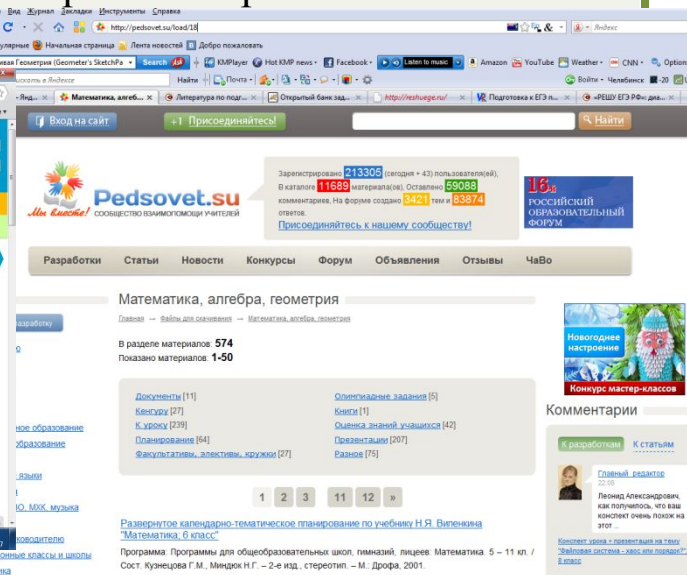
Вид Журнал Закладки Инструменты Справка

http://pedsovet.su/load/18

Яндекс

улярные Начальная страница Лента новостей Добро пожаловать

вая Геометрия (Geometer's SketchPa Search KMPlayer Hot KMP news Facebook Listen to music Amazon YouTube Weather CNN Option

искать в Яндексе Найти Почта Войти Челябинск -20

Янд... Математика, алгеб... Литература по подг... Открытый банк зад... http://reshuege.ru/ Подготовка к ЕГЭ п... «РЕШУ ЕГЭ РФ»: диа...

Вход на сайт +1 Присоединяйтесь! Найти

Pedsovet.su
Мы вместе! СООБЩЕСТВО ВЗАИМОПОМОЩИ УЧИТЕЛЕЙ

Зарегистрировано 213305 (сегодня + 43) пользователя(ей), В каталоге 11689 материала(ов), Оставлено 59088 комментариев, На форуме создано 3421 тем и 83874 ответов.
Присоединяйтесь к нашему сообществу!

16-й РОССИЙСКИЙ ОБРАЗОВАТЕЛЬНЫЙ ФОРУМ

Разработки Статьи Новости Конкурсы Форум Объявления Отзывы ЧаВо

разработку

Математика, алгебра, геометрия

Главная → Файлы для скачивания → Математика, алгебра, геометрия

В разделе материалов: 574
Показано материалов: 1-50

Документы [11]
Кенгуру [27]
К уроку [239]
Планирование [64]
Факультативы, элективы, кружки [27]

Олимпиадные задания [5]
Книги [1]
Оценка знаний учащихся [42]
Презентации [207]
Разное [75]

Новогоднее настроение
Конкурс мастер-классов

Комментарии

К разработкам К статьям

Главный_редактор
22:08
Леонид Александрович, как получилось, что ваш конспект очень похож на этот ...

Конспект урока + презентация на тему "Файловая система - хаос или порядок?" 8 класс

1 2 3 11 12 »

Развернутое календарно-тематическое планирование по учебнику Н.Я. Виленкина "Математика, 6 класс"

Программа: Программы для общеобразовательных школ, гимназий, лицеев: Математика. 5 – 11 кл. / Сост. Кузнецова Г.М., Миндюк Н.Г. – 2-е изд., стереотип. – М.: Дрофа, 2001.

ометрие образование
образование
языки
Ю, МХК, музыка
ководителю
онные классы и школы